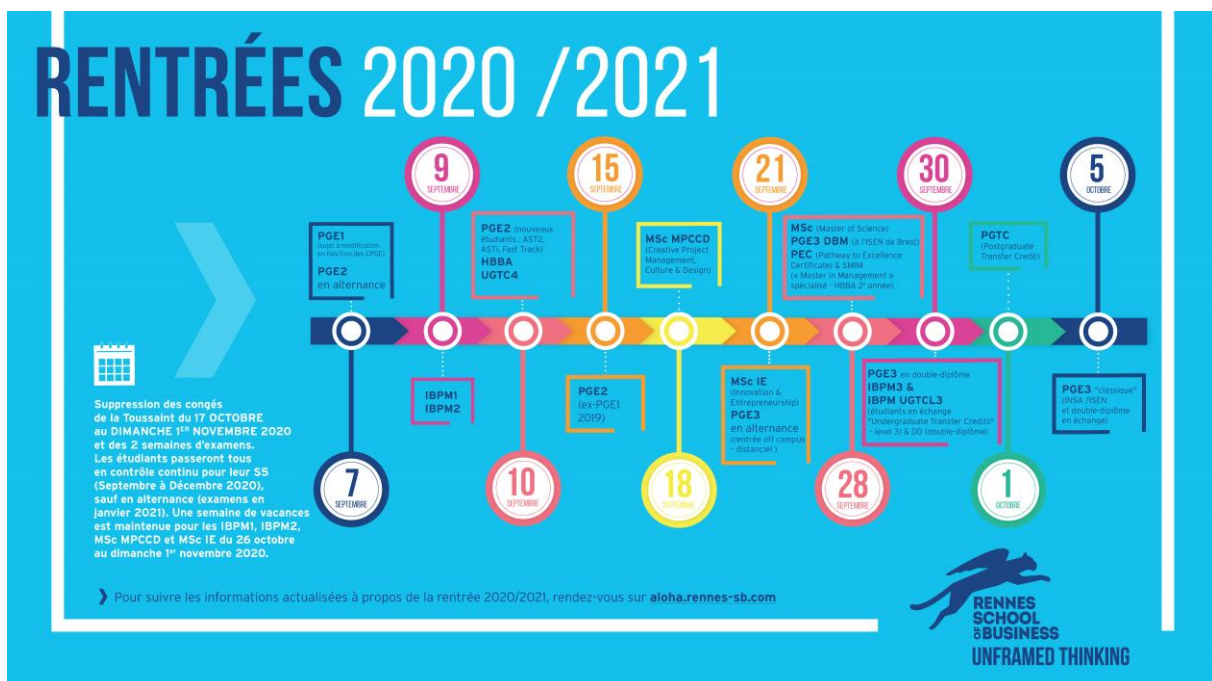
RENTRÉES 2020 /2021

9 SEPTEMBRE

15 SEPTEMBRE

21 SEPTEMBRE

30 SEPTEMBRE

5 OCTOBRE

PGE1 (sujet à modification en fonction des CPGE)
PGE2 en alternance

PGE2 (nouveaux étudiants : AST2, ASTI, Fast Track)
HBBA
UGTC4

MSc MPCCD (Creative Project Management, Culture & Design)

MSc (Master of Science)
PGE3 DBM (à l'ISEN de Brest)
PEC (Pathway to Excellence Certificate) & SMIM (« Master in Management » spécialisé - HBBA 2e année)

PGTC (Postgraduate Transfer Credit)

IBPM1
IBPM2

PGE2 (ex-PGE1 2019)

MSc IE (Innovation & Entrepreneurship)
PGE3 en alternance (entrée off campus - distanciel )

PGE3 en double-diplôme
IBPM3 &
IBPM UGTCL3 (étudiants en échange "Undergraduate Transfer Credits" - level 3) & DD (double-diplôme)

PGE3 "classique" (INSA /ISEN et double-diplôme en échange)

7 SEPTEMBRE

10 SEPTEMBRE

18 SEPTEMBRE

28 SEPTEMBRE

1 OCTOBRE

Suppression des congés de la Toussaint du 17 OCTOBRE au DIMANCHE 1ER NOVEMBRE 2020 et des 2 semaines d'examens. Les étudiants passeront tous en contrôle continu pour leur S5 (Septembre à Décembre 2020), sauf en alternance (examens en janvier 2021). Une semaine de vacances est maintenue pour les IBPM1, IBPM2, MSc MPCCD et MSc IE du 26 octobre au dimanche 1er novembre 2020.

Pour suivre les informations actualisées à propos de la rentrée 2020/2021, rendez-vous sur aloha.rennes-sb.com

RENNES SCHOOL OF BUSINESS
UNFRAMED THINKING